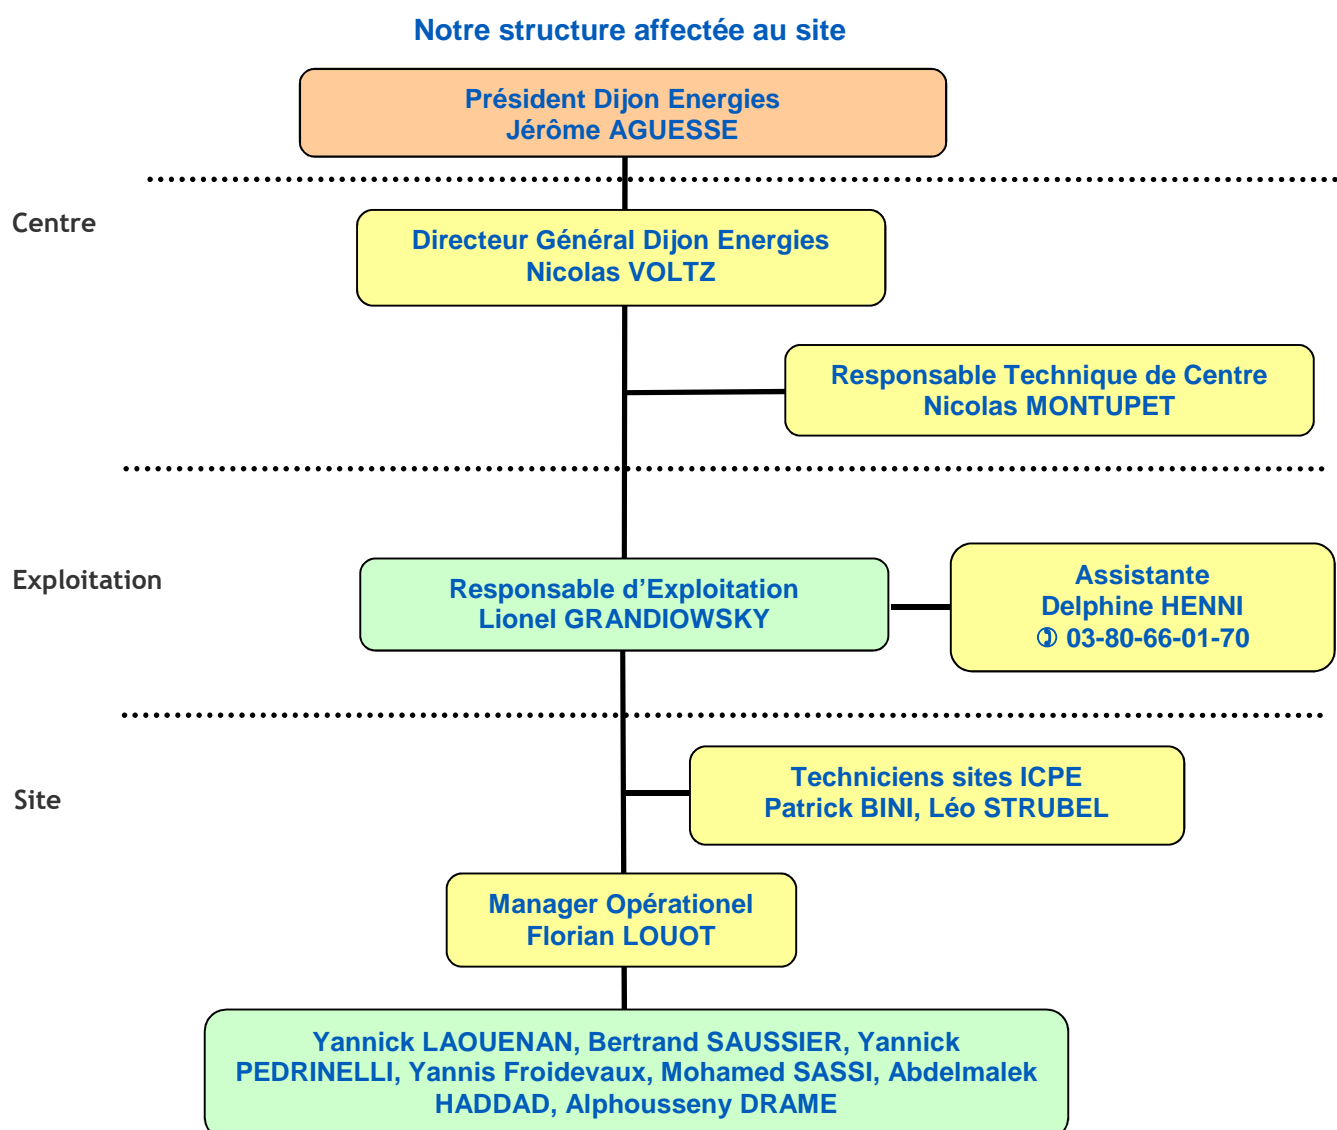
Notre structure affectée au site

Président Dijon Energies
Jérôme AGUESSE

Centre

Directeur Général Dijon Energies
Nicolas VOLTZ

Responsable Technique de Centre
Nicolas MONTUPET

Exploitation

Responsable d'Exploitation
Lionel GRANDIOWSKY

Assistante
Delphine HENNI
✆ 03-80-66-01-70

Site

Techniciens sites ICPE
Patrick BINI, Léo STRUBEL

Manager Opérationel
Florian LOUOT

Yannick LAOUENAN, Bertrand SAUSSIER, Yannick PEDRINELLI, Yannis Froidevaux, Mohamed SASSI, Abdelmalek HADDAD, Alphousseny DRAME